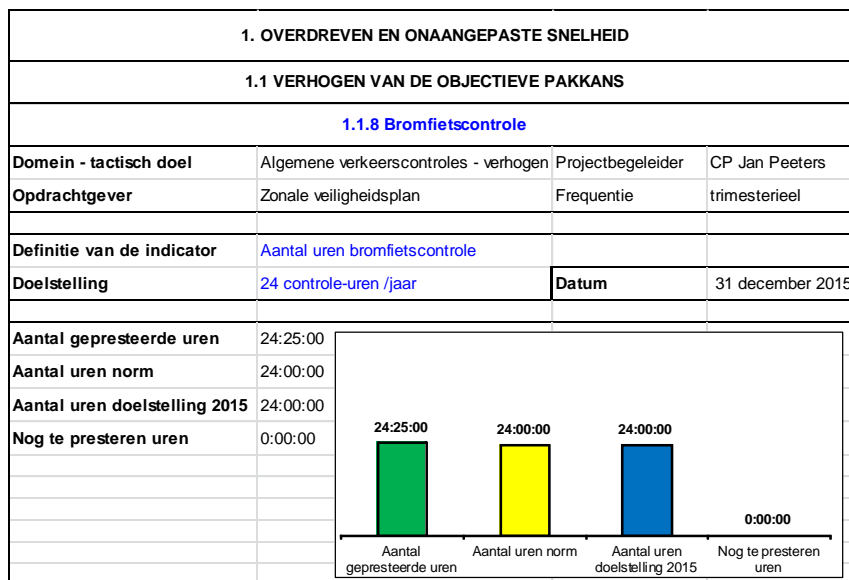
1. OVERDREVEN EN ONAANGEPASTE SNELHEID

1.1 VERHOGEN VAN DE OBJECTIEVE PAKKANS

1.1.8 Bromfietscontrole

| | | | |
|---|---|---|---|
| Domein - tactisch doel | Algemene verkeerscontroles - verhogen | Projectbegeleider | CP Jan Peeters |
| Opdrachtgever | Zonale veiligheidsplan | Frequentie | trimesterieel |
| Definitie van de indicator | Aantal uren bromfietscontrole | | |
| Doelstelling | 24 controle-uren /jaar | Datum | 31 december 2015 |

| | |
|---|---|
| Aantal gepresteerde uren | 24:25:00 |
| Aantal uren norm | 24:00:00 |
| Aantal uren doelstelling 2015 | 24:00:00 |
| Nog te presteren uren | 0:00:00 |

24:25:00
24:00:00
24:00:00
0:00:00

Aantal gepresteerde uren
Aantal uren norm
Aantal uren doelstelling 2015
Nog te presteren uren